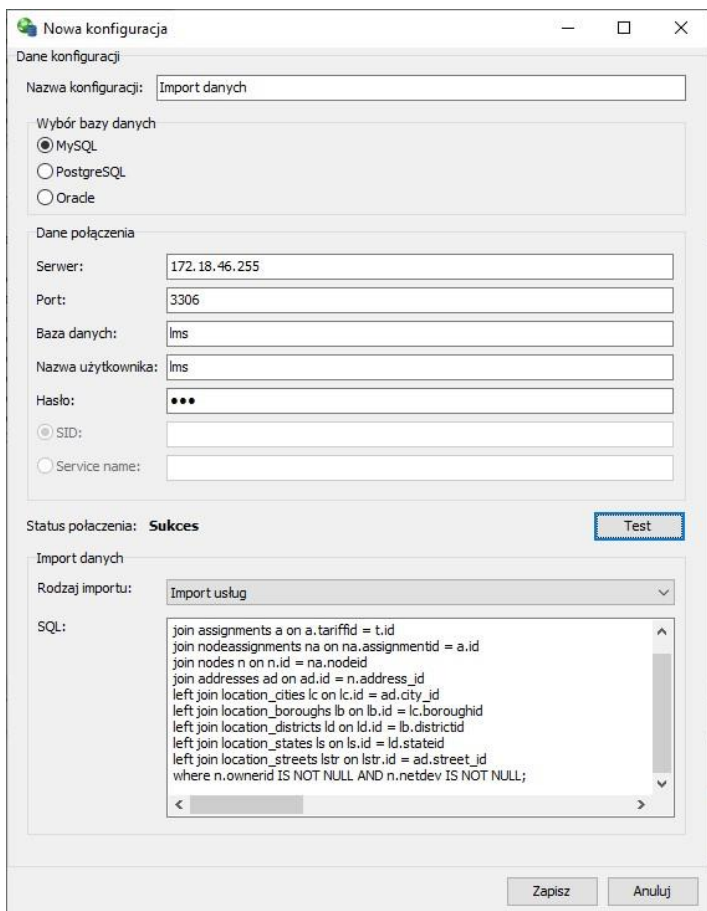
Nowa konfiguracja

Dane konfiguracji

Nazwa konfiguracji: Import danych

Wybór bazy danych

MySQL

PostgreSQL

Oracle

Dane połączenia

Serwer: 172.18.46.255

Port: 3306

Baza danych: lms

Nazwa użytkownika: lms

Hasło: •••

SID:

Service name:

Status połączenia: Sukces

Test

Import danych

Rodzaj importu: Import usług

SQL:

join assignments a on a.tariffid = t.id
join nodeassignments na on na.assignmentid = a.id
join nodes n on n.id = na.nodeid
join addresses ad on ad.id = n.address_id
left join location_cities lc on lc.id = ad.city_id
left join location_boroughs lb on lb.id = lc.boroughid
left join location_districts ld on ld.id = lb.districtid
left join location_states ls on ls.id = ld.stateid
left join location_streets lstr on lstr.id = ad.street_id
where n.ownerid IS NOT NULL AND n.netdev IS NOT NULL;

Zapisz

Anuluj